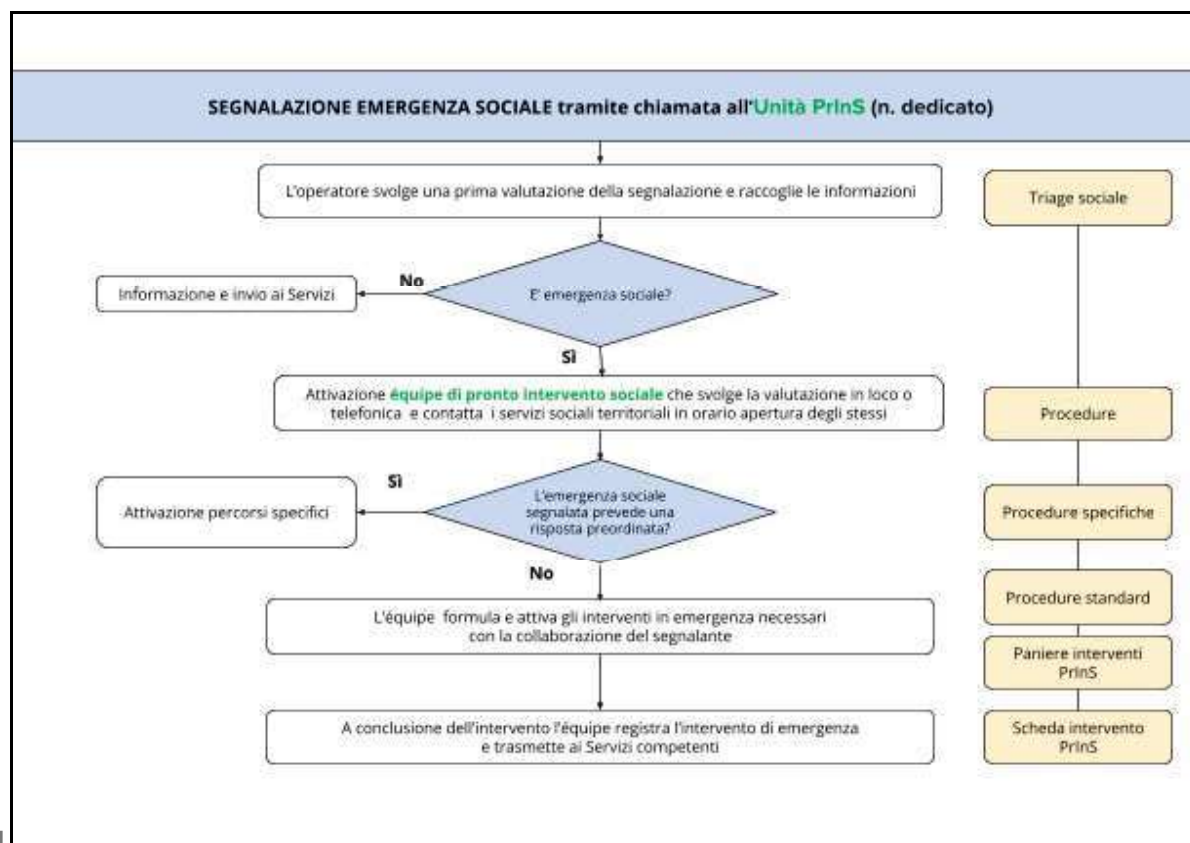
SEGNALAZIONE EMERGENZA SOCIALE tramite chiamata all'Unità PrInS (n. dedicato)

L'operatore svolge una prima valutazione della segnalazione e raccoglie le informazioni

Triage sociale

No

Informazione e invio ai Servizi

E' emergenza sociale?

Sì

Attivazione équipe di pronto intervento sociale che svolge la valutazione in loco o telefonica e contatta i servizi sociali territoriali in orario apertura degli stessi

Procedure

Sì

Attivazione percorsi specifici

L'emergenza sociale segnalata prevede una risposta preordinata?

Procedure specifiche

No

Procedure standard

L'équipe formula e attiva gli interventi in emergenza necessari con la collaborazione del segnalante

Paniere interventi PrInS

A conclusione dell'intervento l'équipe registra l'intervento di emergenza e trasmette ai Servizi competenti

Scheda intervento PrInS